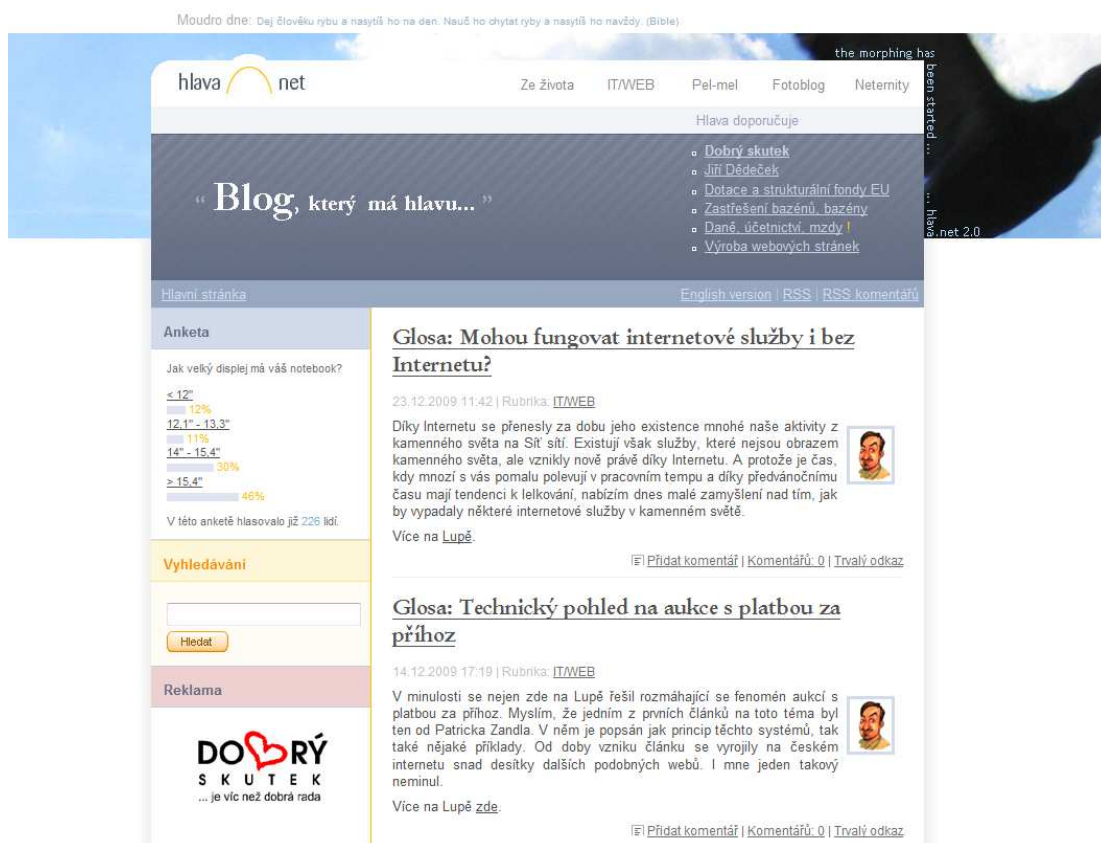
Moudro dne: Dej člověku rybu a nasytíš ho na den. Nauč ho chytat ryby a nasytíš ho navždy. (Bible)

the morphing has been started ...

hlava net

Ze života IT/WEB Pel-mel Fotoblog Neternity

Hlava doporučuje

„ Blog, který má hlavu... "

Dobrý skutek
Jiří Dědeček
Dotace a strukturální fondy EU
Zastřešení bazénů, bazény
Daně, účetnictví, mzdy !
Výroba webových stránek

... hlava.net 2.0

Hlavní stránka

English version | RSS | RSS komentářů

Anketa

Jak velký displej má váš notebook?

< 12"
12%
12,1" - 13,3"
11%
14" - 15,4"
30%
> 15,4"
46%

V této anketě hlasovalo již 226 lidí.

Vyhledávání

Hledat

Reklama

DOBRÝ SKUTEK
... je víc než dobrá rada

Glosa: Mohou fungovat internetové služby i bez Internetu?

23.12.2009 11:42 | Rubrika: IT/WEB

Díky Internetu se přenesly za dobu jeho existence mnohé naše aktivity z kamenného světa na Síť sítí. Existují však služby, které nejsou obrazem kamenného světa, ale vznikly nově právě díky Internetu. A protože je čas, kdy mnozí s vás pomalu polevují v pracovním tempu a díky předvánočnímu času mají tendenci k lelkování, nabízím dnes malé zamyšlení nad tím, jak by vypadaly některé internetové služby v kamenném světě.

Více na Lupě.

Přidat komentář | Komentářů: 0 | Trvalý odkaz

Glosa: Technický pohled na aukce s platbou za příhoz

14.12.2009 17:19 | Rubrika: IT/WEB

V minulosti se nejen zde na Lupě řešil rozmáhající se fenomén aukcí s platbou za příhoz. Myslím, že jedním z prvních článků na toto téma byl ten od Patricka Zandla. V něm je popsán jak princip těchto systémů, tak také nějaké příklady. Od doby vzniku článku se vyrojily na českém internetu snad desítky dalších podobných webů. I mne jeden takový neminul.

Více na Lupě zde.

Přidat komentář | Komentářů: 0 | Trvalý odkaz